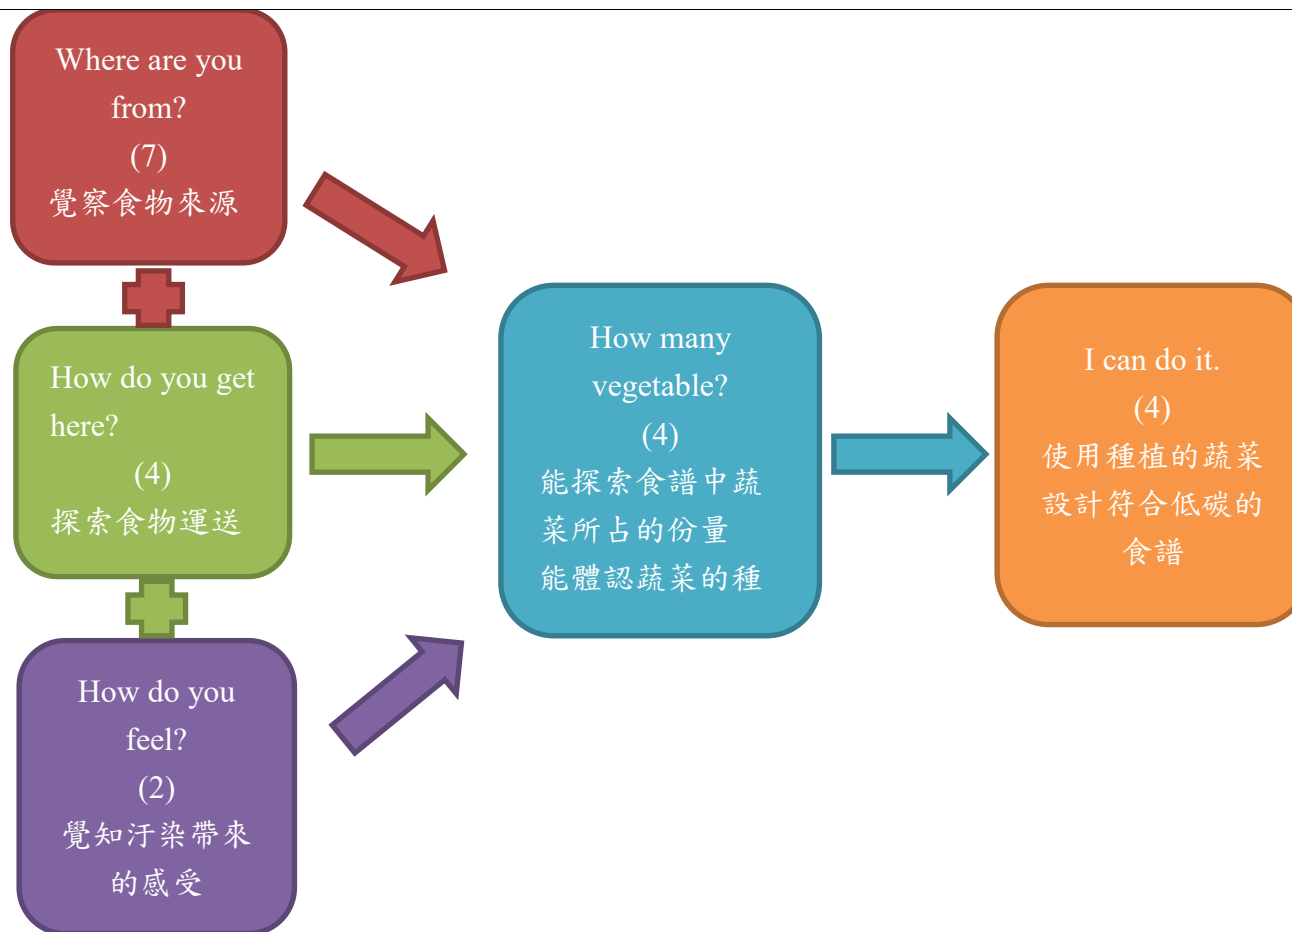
Where are you from?
(7)
覺察食物來源

How do you get here?
(4)
探索食物運送

How do you feel?
(2)
覺知汙染帶來的感受

How many vegetable?
(4)
能探索食譜中蔬菜所占的份量
能體認蔬菜的種

I can do it.
(4)
使用種植的蔬菜設計符合低碳的食譜